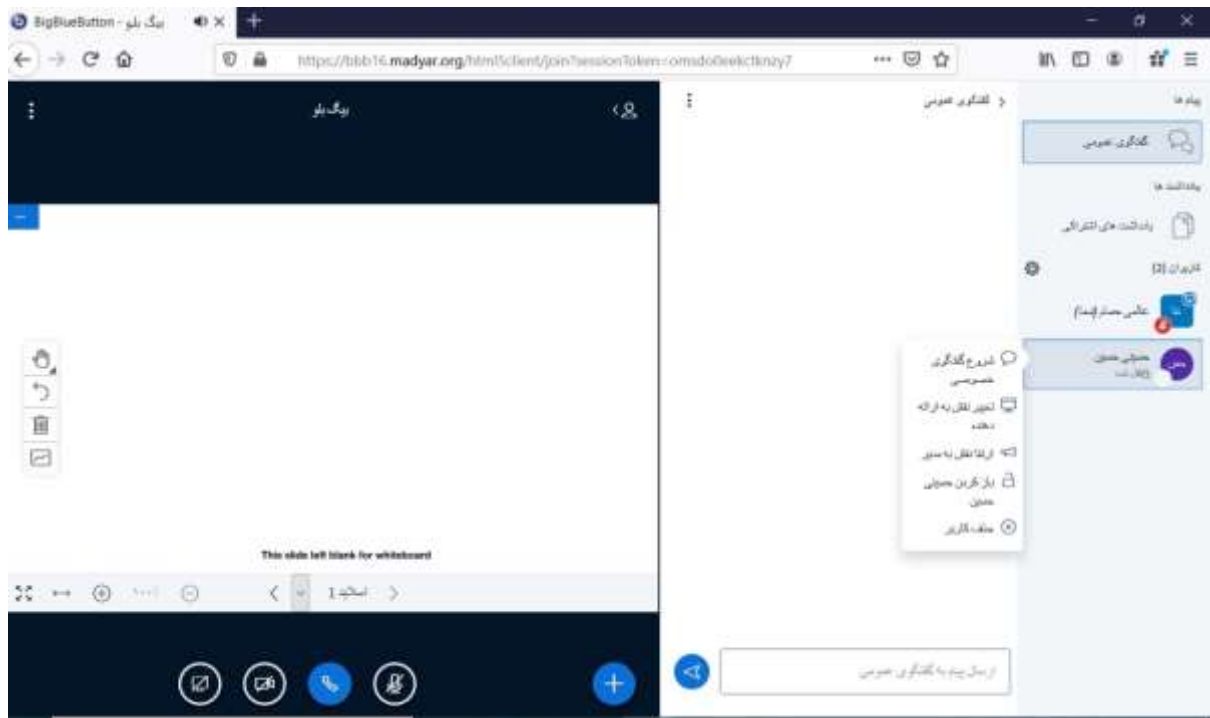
BigBlueButton - بیگ بلو

https://bbb16.madyar.org/html5client/join?sessionToken=omsdo0eekctknzy7

بیگ بلو

پیام ها

گفتگوی عمومی

یادداشت ها

یادداشت های اشتراکی

کاربران (2)

عباس محمدی (شما)

حسینی حسین

گفتگوی عمومی

شروع گفتگوی خصوصی

تغییر نقش به ارائه دهنده

ارتقا نقش به مدیر

باز کردن حسینی حسین

حذف کاربر

This slide left blank for whiteboard

اسلاید 1

ارسال پیام به گفتگوی عمومی